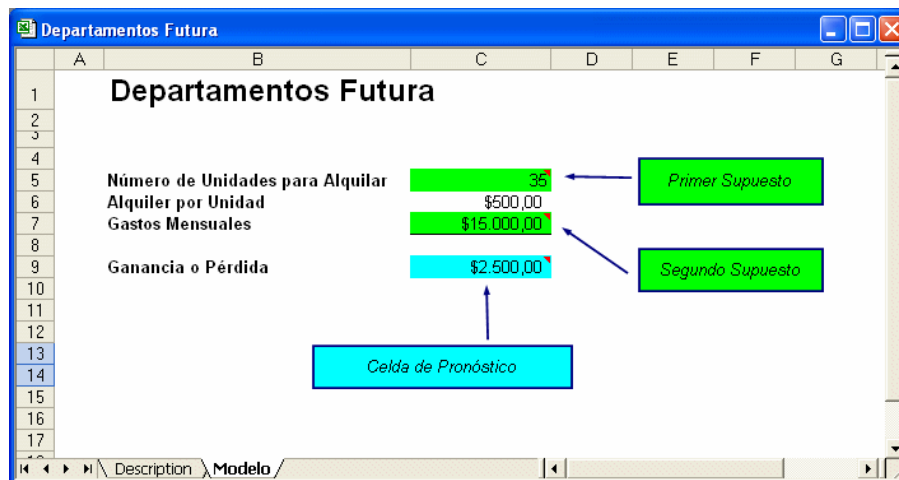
Departamentos Futura

| | A | B | C | D | E | F | G |
|---|---|---|---|---|---|---|---|
| 1 | | Departamentos Futura | | | | | |
| 2 | | | | | | | |
| 3 | | | | | | | |
| 4 | | | | | | | |
| 5 | | Número de Unidades para Alquilar | 35 | | | | |
| 6 | | Alquiler por Unidad | $500,00 | | | | |
| 7 | | Gastos Mensuales | $15.000,00 | | | | |
| 8 | | | | | | | |
| 9 | | Ganancia o Pérdida | $2.500,00 | | | | |
| 10 | | | | | | | |
| 11 | | | | | | | |
| 12 | | | | | | | |
| 13 | | | | | | | |
| 14 | | | | | | | |
| 15 | | | | | | | |
| 16 | | | | | | | |
| 17 | | | | | | | |

Primer Supuesto

Segundo Supuesto

Celda de Pronóstico

Description Modelo